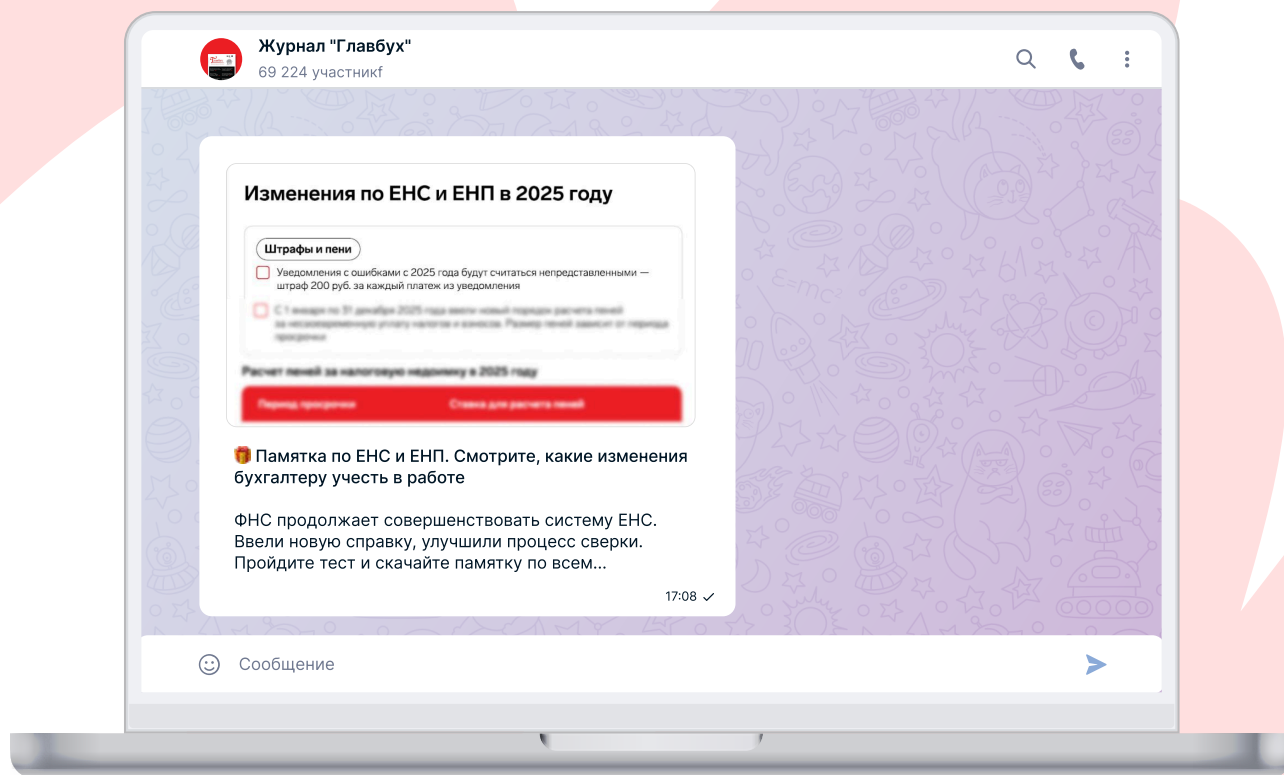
Журнал "Главбух"
69 224 участникf

Изменения по ЕНС и ЕНП в 2025 году

Штрафы и пени

Уведомления с ошибками с 2025 года будут считаться непредставленными — штраф 200 руб. за каждый платеж из уведомления

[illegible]

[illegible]

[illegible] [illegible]

🎁 Памятка по ЕНС и ЕНП. Смотрите, какие изменения бухгалтеру учесть в работе

ФНС продолжает совершенствовать систему ЕНС. Ввели новую справку, улучшили процесс сверки. Пройдите тест и скачайте памятку по всем...

17:08

Сообщение